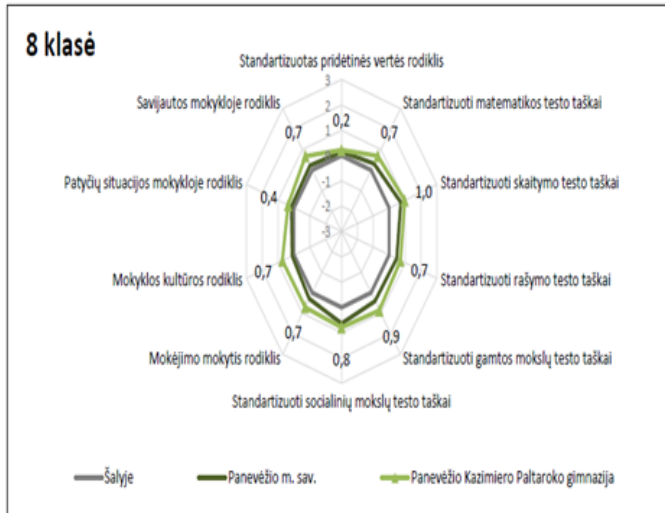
8 klasė

Standartizuotas pridėtinės vertės rodiklis

3
2
1
0
-1
-2
-3

0,2

Standartizuoti matematikos testo taškai

0,7

Standartizuoti skaitymo testo taškai

1,0

Standartizuoti rašymo testo taškai

0,7

Standartizuoti gamtos mokslų testo taškai

0,9

Standartizuoti socialinių mokslų testo taškai

0,8

Mokėjimo mokytis rodiklis

0,7

Mokyklos kultūros rodiklis

0,7

Patyčių situacijos mokykloje rodiklis

0,4

Savijautos mokykloje rodiklis

0,7

Šalyje
Panevėžio m. sav.
Panevėžio Kazimiero Paltaroko gimnazija